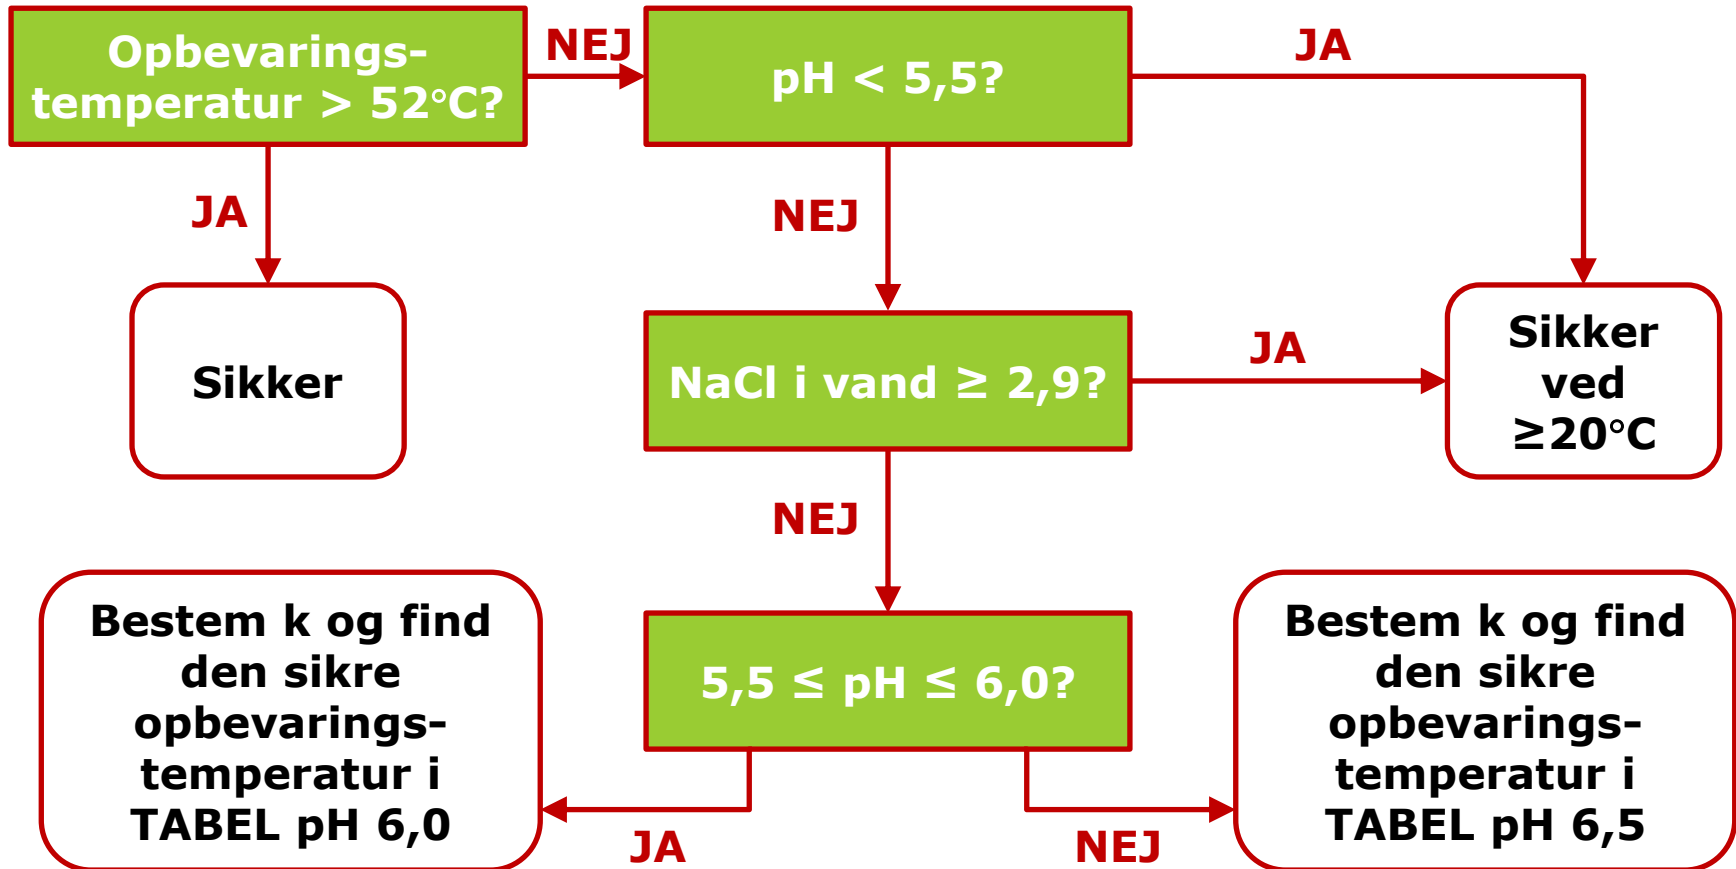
Opbevaringstemperatur > 52°C?

NEJ

pH < 5,5?

JA

JA

Sikker

NEJ

Sikker ved ≥20°C

NaCl i vand ≥ 2,9?

JA

NEJ

Bestem k og find den sikre opbevaringstemperatur i TABEL pH 6,0

5,5 ≤ pH ≤ 6,0?

Bestem k og find den sikre opbevaringstemperatur i TABEL pH 6,5

JA

NEJ